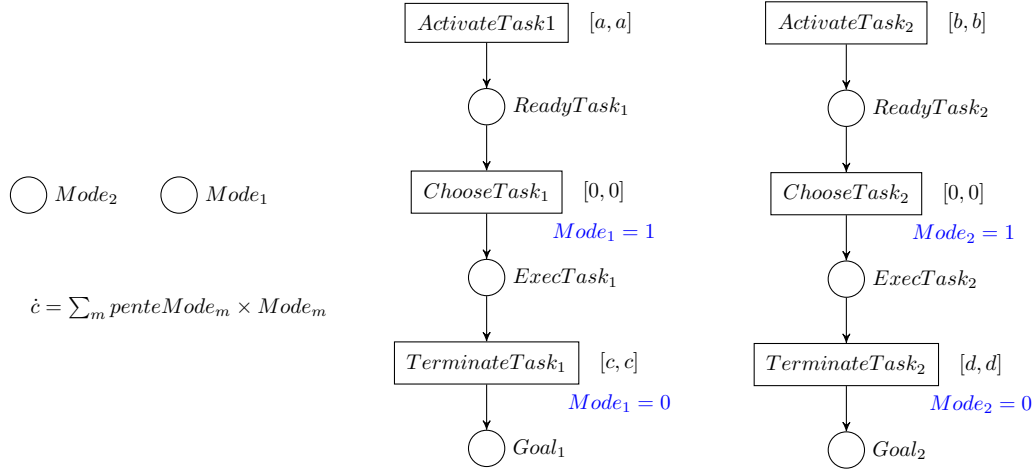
$ActivateTask1$ $[a, a]$

$ReadyTask_1$

$ChooseTask_1$ $[0, 0]$

$Mode_1 = 1$

$ExecTask_1$

$TerminateTask_1$ $[c, c]$

$Mode_1 = 0$

$Goal_1$

$ActivateTask_2$ $[b, b]$

$ReadyTask_2$

$ChooseTask_2$ $[0, 0]$

$Mode_2 = 1$

$ExecTask_2$

$TerminateTask_2$ $[d, d]$

$Mode_2 = 0$

$Goal_2$

$Mode_2$ $Mode_1$

$\dot{c} = \sum_m penteMode_m \times Mode_m$